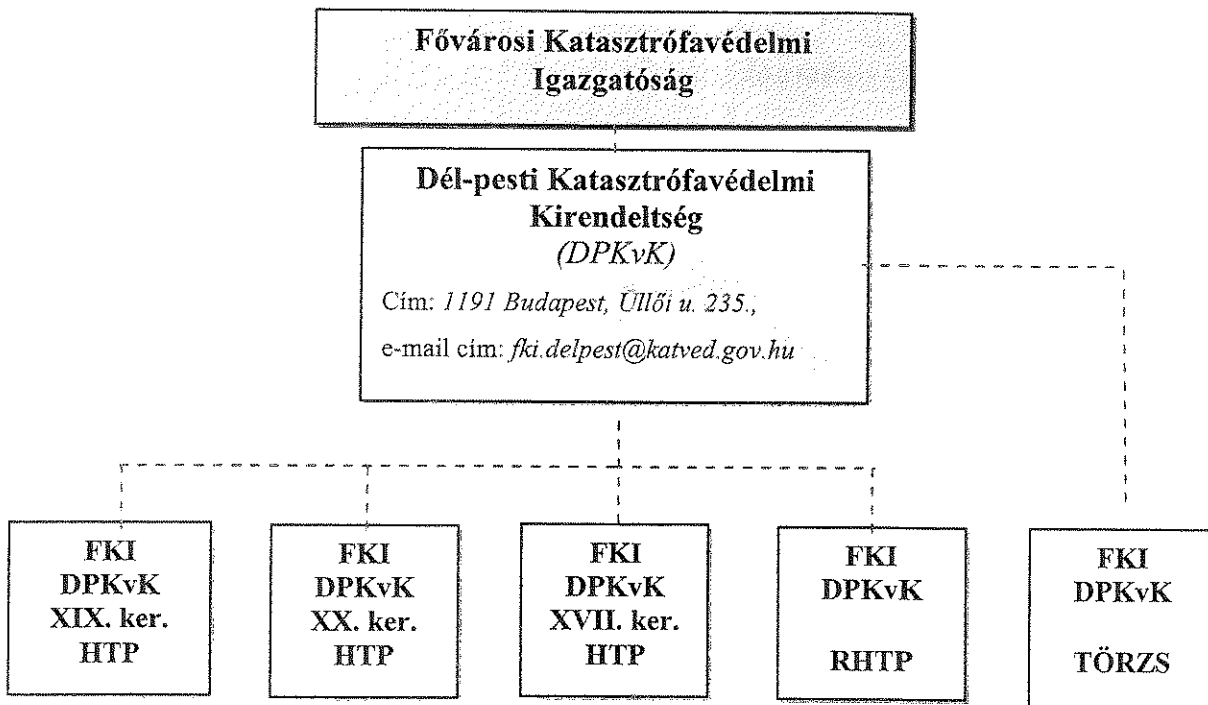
Fővárosi Katasztrófavédelmi Igazgatóság

Dél-pesti Katasztrófavédelmi Kirendeltség
(DPKvK)
Cím: 1191 Budapest, Üllői u. 235.,
e-mail cím: fki.delpest@katved.gov.hu

FKI
DPKvK
XIX. ker.
HTP

FKI
DPKvK
XX. ker.
HTP

FKI
DPKvK
XVII. ker.
HTP

FKI
DPKvK
RHTP

FKI
DPKvK
TÖRZS